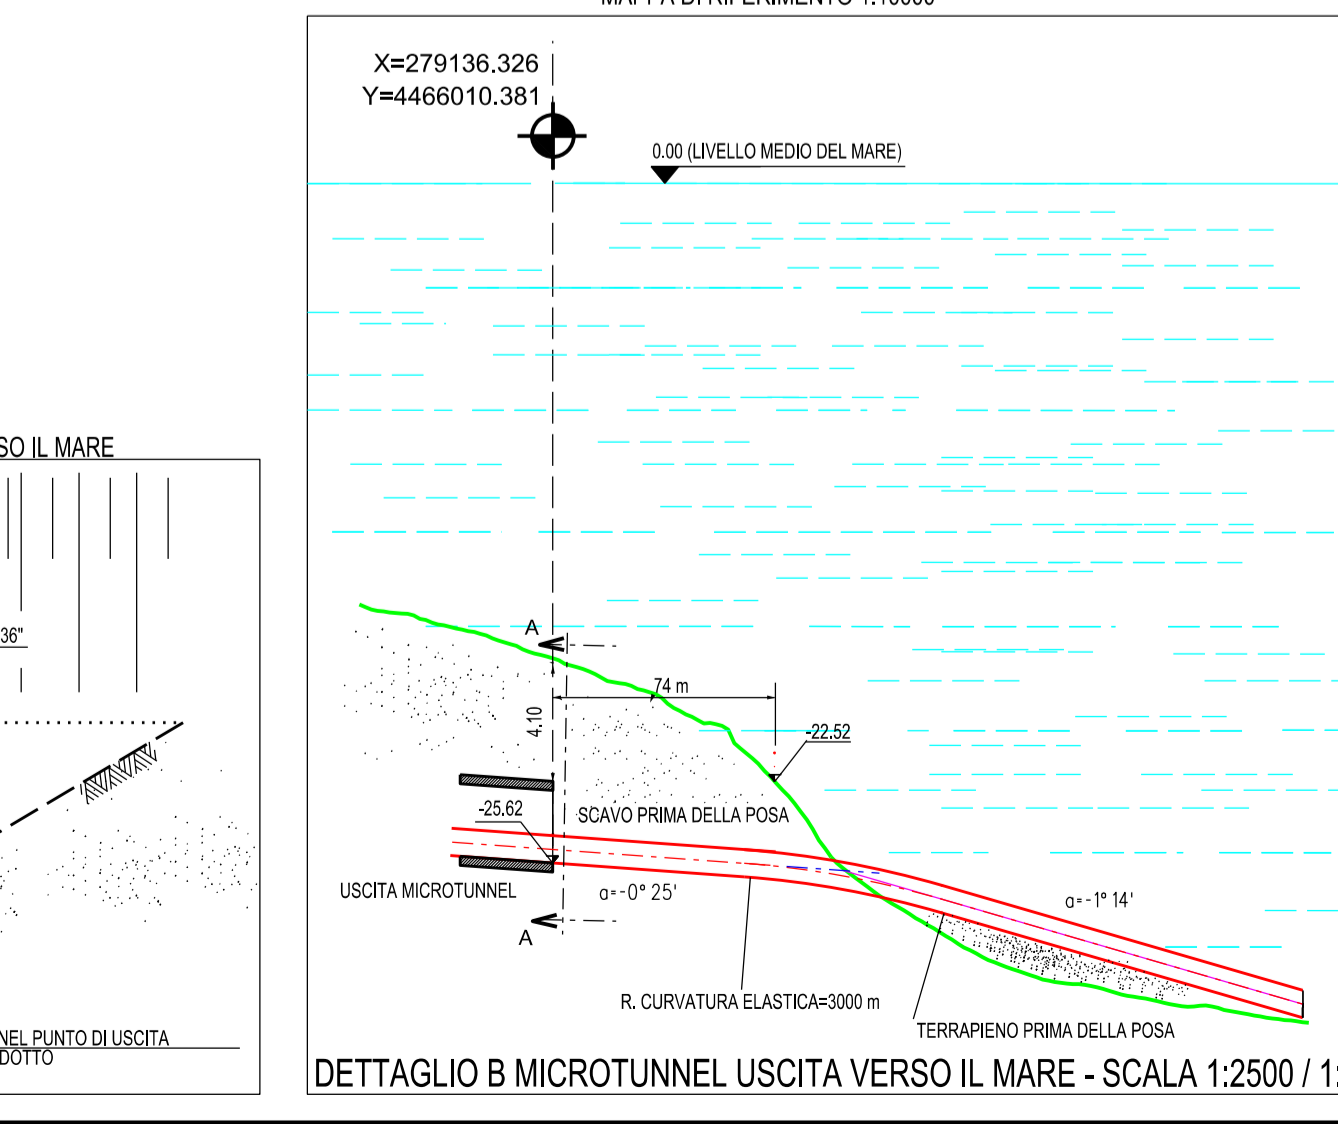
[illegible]

SO IL MARE

36"

NEL PUNTO DI USCITA
DOTTO

X=279136.326
Y=4466010.381

0.00 (LIVELLO MEDIO DEL MARE)

A

74 m

4.10

-22.52

SCAVO PRIMA DELLA POSA

-25.62

USCITA MICROTUNNEL

α=-0° 25'

A

α=-1° 14'

R. CURVATURA ELASTICA=3000 m

TERRAPIENO PRIMA DELLA POSA

DETTAGLIO B MICROTUNNEL USCITA VERSO IL MARE - SCALA 1:2500 / 1: